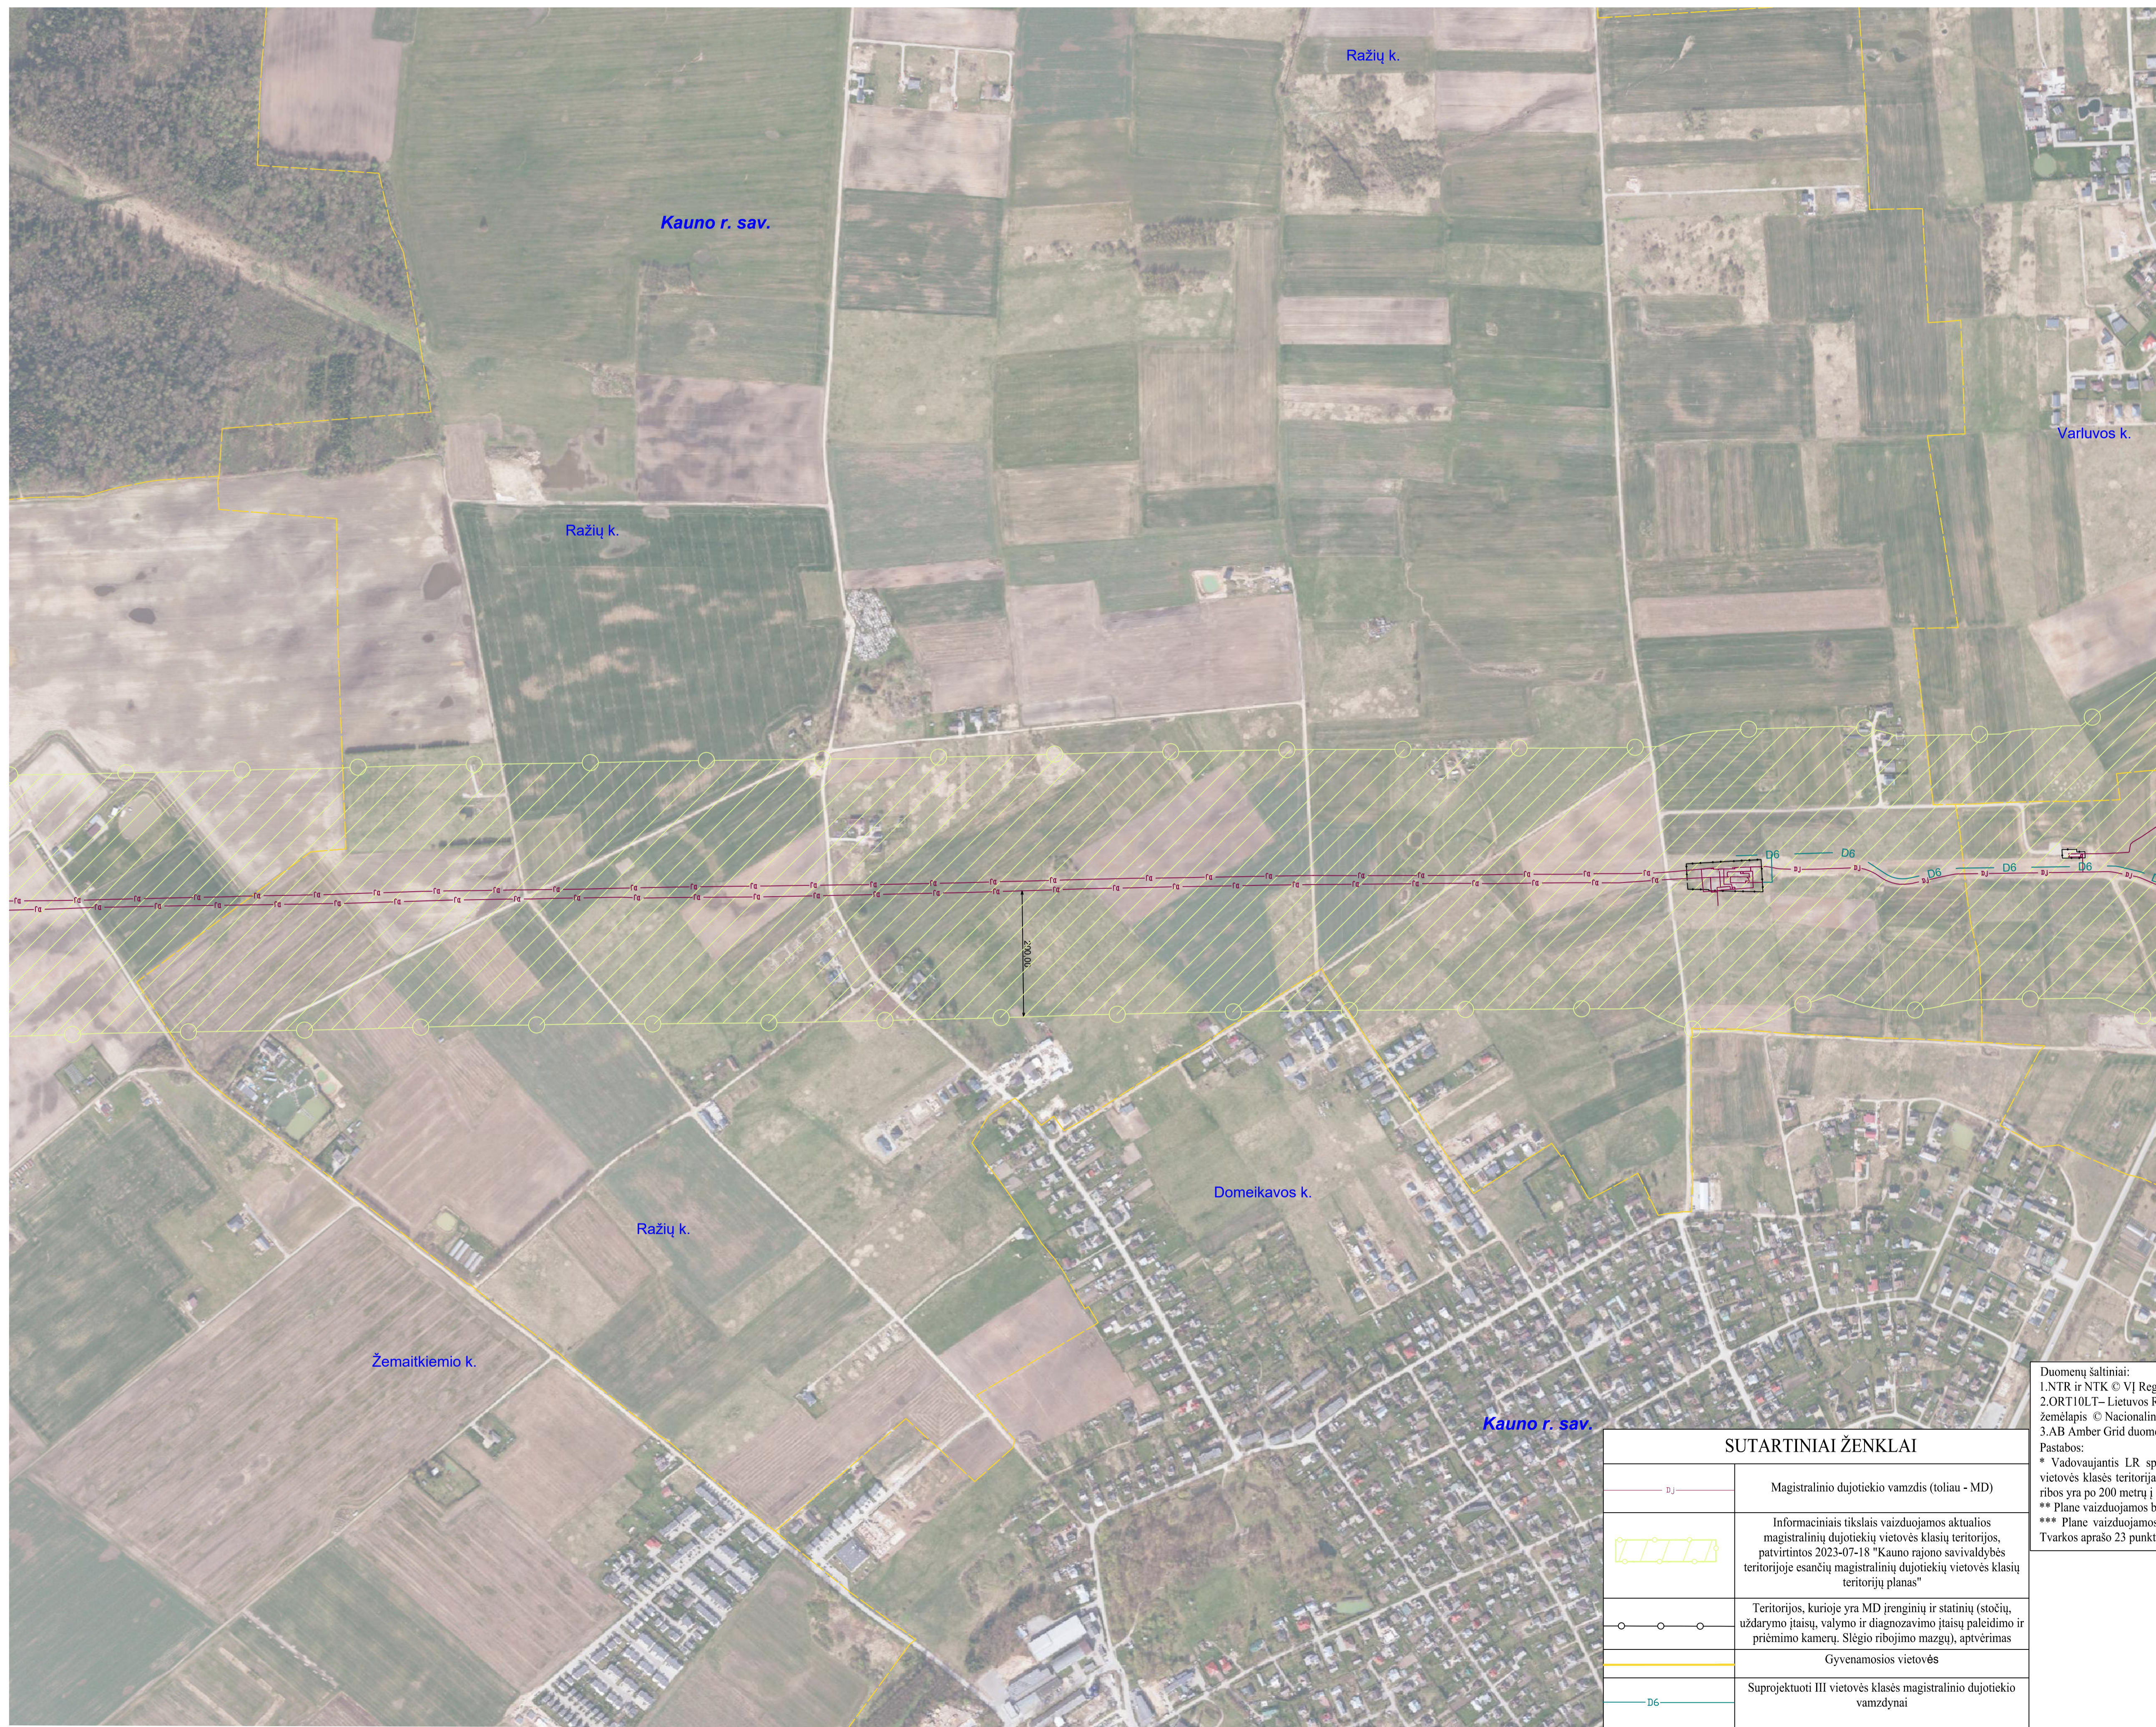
Ražių k.

Kauno r. sav.

Varluvos k.

Ražių k.

D6

D6

D6

D6

D6

200,0

Domeikavos k.

Ražių k.

Žemaitkiemio k.

Kauno r. sav.

Duomenų šaltiniai:
1.NTR ir NTK © VĮ Reg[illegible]
2.ORT10LT– Lietuvos R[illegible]
žemėlapis © Nacionalin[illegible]
3.AB Amber Grid duome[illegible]
Pastabos:
* Vadovaujantis LR sp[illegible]
vietovės klasės teritorija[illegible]
ribos yra po 200 metrų į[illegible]
** Plane vaizduojamos b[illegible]
*** Plane vaizduojamos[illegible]
Tvarkos aprašo 23 punkt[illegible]

SUTARTINIAI ŽENKLAI

| | |
|---|---|
| DJ | Magistralinio dujotiekio vamzdis (toliau - MD) |
| | Informaciniais tikslais vaizduojamos aktualios magistralinių dujotiekių vietovės klasių teritorijos, patvirtintos 2023-07-18 "Kauno rajono savivaldybės teritorijoje esančių magistralinių dujotiekių vietovės klasių teritorijų planas" |
| | Teritorijos, kurioje yra MD įrenginių ir statinių (stočių, uždarymo įtaisų, valymo ir diagnozavimo įtaisų paleidimo ir priėmimo kamerų, Slėgio ribojimo mazgų), aptvėrimas |
| | Gyvenamosios vietovės |
| D6 | Suprojektuoti III vietovės klasės magistralinio dujotiekio vamzdynai |